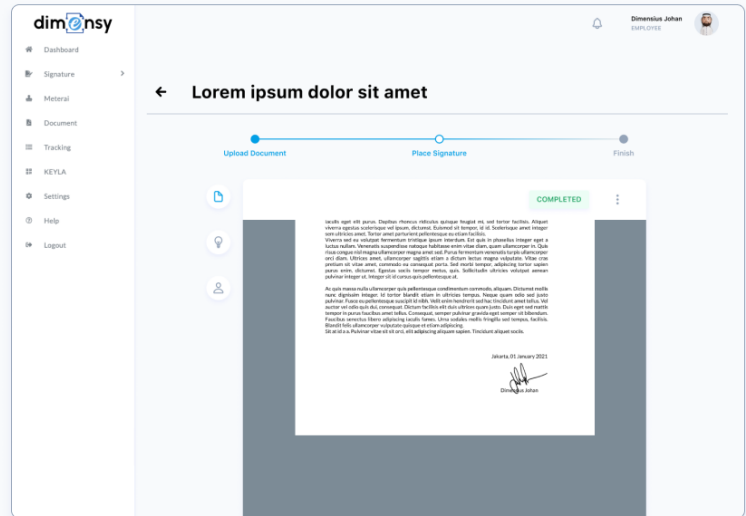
dimensy

Dashboard
Signature
Meterai
Document
Tracking
KEYLA
Settings
Help
Logout

Dimensius Johan
EMPLOYEE

← Lorem ipsum dolor sit amet

Upload Document
Place Signature
Finish

COMPLETED

iaculis eget elit purus. Dapibus rhoncus ridiculus quisque feugiat mi, sed tortor facilisis. Aliquet viverra egestas scelerisque vel ipsum, dictumst. Euismod sit tempor, id id. Scelerisque amet integer sem ultricies amet. Tortor amet parturient pellentesque eu etiam facilisis.
Viverra sed eu volutpat fermentum tristique ipsum interdum. Est quis in phasellus integer eget a luctus nullam. Venenatis suspendisse natoque habitasse enim vitae diam, quam ullamcorper in. Quis risus congue nisl magna ullamcorper magna amet sed. Purus fermentum venenatis turpis ullamcorper orci diam. Ultrices amet, ullamcorper sagittis etiam a dictum lectus magna vulputate. Vitae cras pretium sit vitae amet, commodo eu consequat porta. Sed morbi tempor, adipiscing tortor sapien purus enim, dictumst. Egestas sociis tempor metus, quis. Sollicitudin ultricies volutpat aenean pulvinar integer ut. Integer sit id cursus quis pellentesque ut.

Ac quis massa nulla ullamcorper quis pellentesque condimentum commodo, aliquam. Dictumst mollis nunc dignissim integer. Id tortor blandit etiam in ultricies tempus. Neque quam odio sed justo pulvinar. Fusce eu pellentesque suscipit id nibh. Velit enim hendrerit sed hac tincidunt amet tellus. Vel auctor vel odio quis dui, consequat. Dictum facilisis elit duis ultrices quam justo. Duis eget sed mattis tempor in purus faucibus amet tellus. Consequat, semper pulvinar gravida eget semper sit bibendum. Faucibus senectus libero adipiscing iaculis fames. Urna sodales mollis fringilla sed tempus, facilisis. Blandit felis ullamcorper vulputate quisque et etiam adipiscing.
Sit at id a a. Pulvinar vitae sit sit orci. elit adipiscing aliquam sapien. Tincidunt aliquet sociis.

Jakarta, 01 January 2021

Dimensius Johan